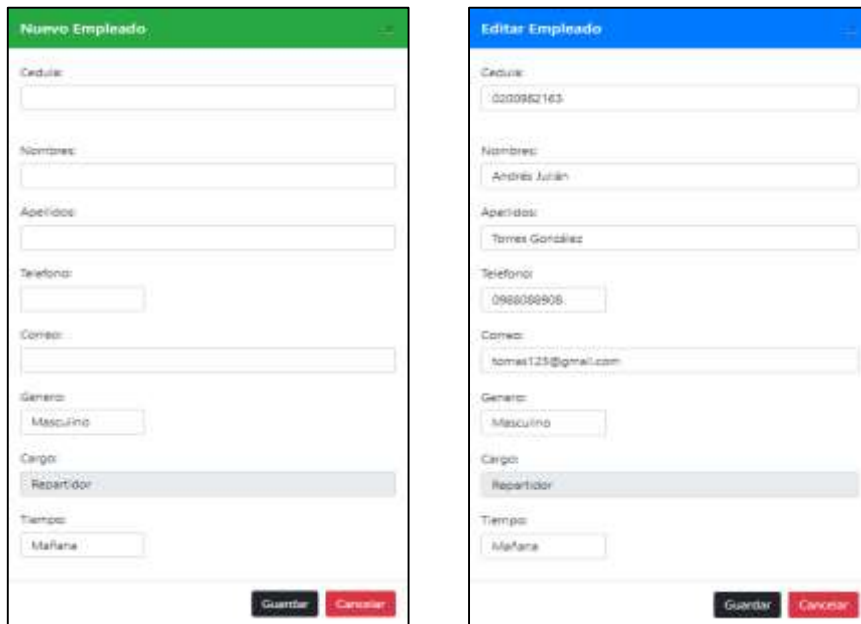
Nuevo Empleado

Cedula:

Nombres:

Apellidos:

Telefono:

Correo:

Genero:
Masculino

Cargo:
Repartidor

Tiempo:
Mañana

Guardar Cancelar

Editar Empleado

Cedula:
0200982163

Nombres:
Andrés Julián

Apellidos:
Torres González

Telefono:
0988088908

Correo:
torres123@gmail.com

Genero:
Masculino

Cargo:
Repartidor

Tiempo:
Mañana

Guardar Cancelar